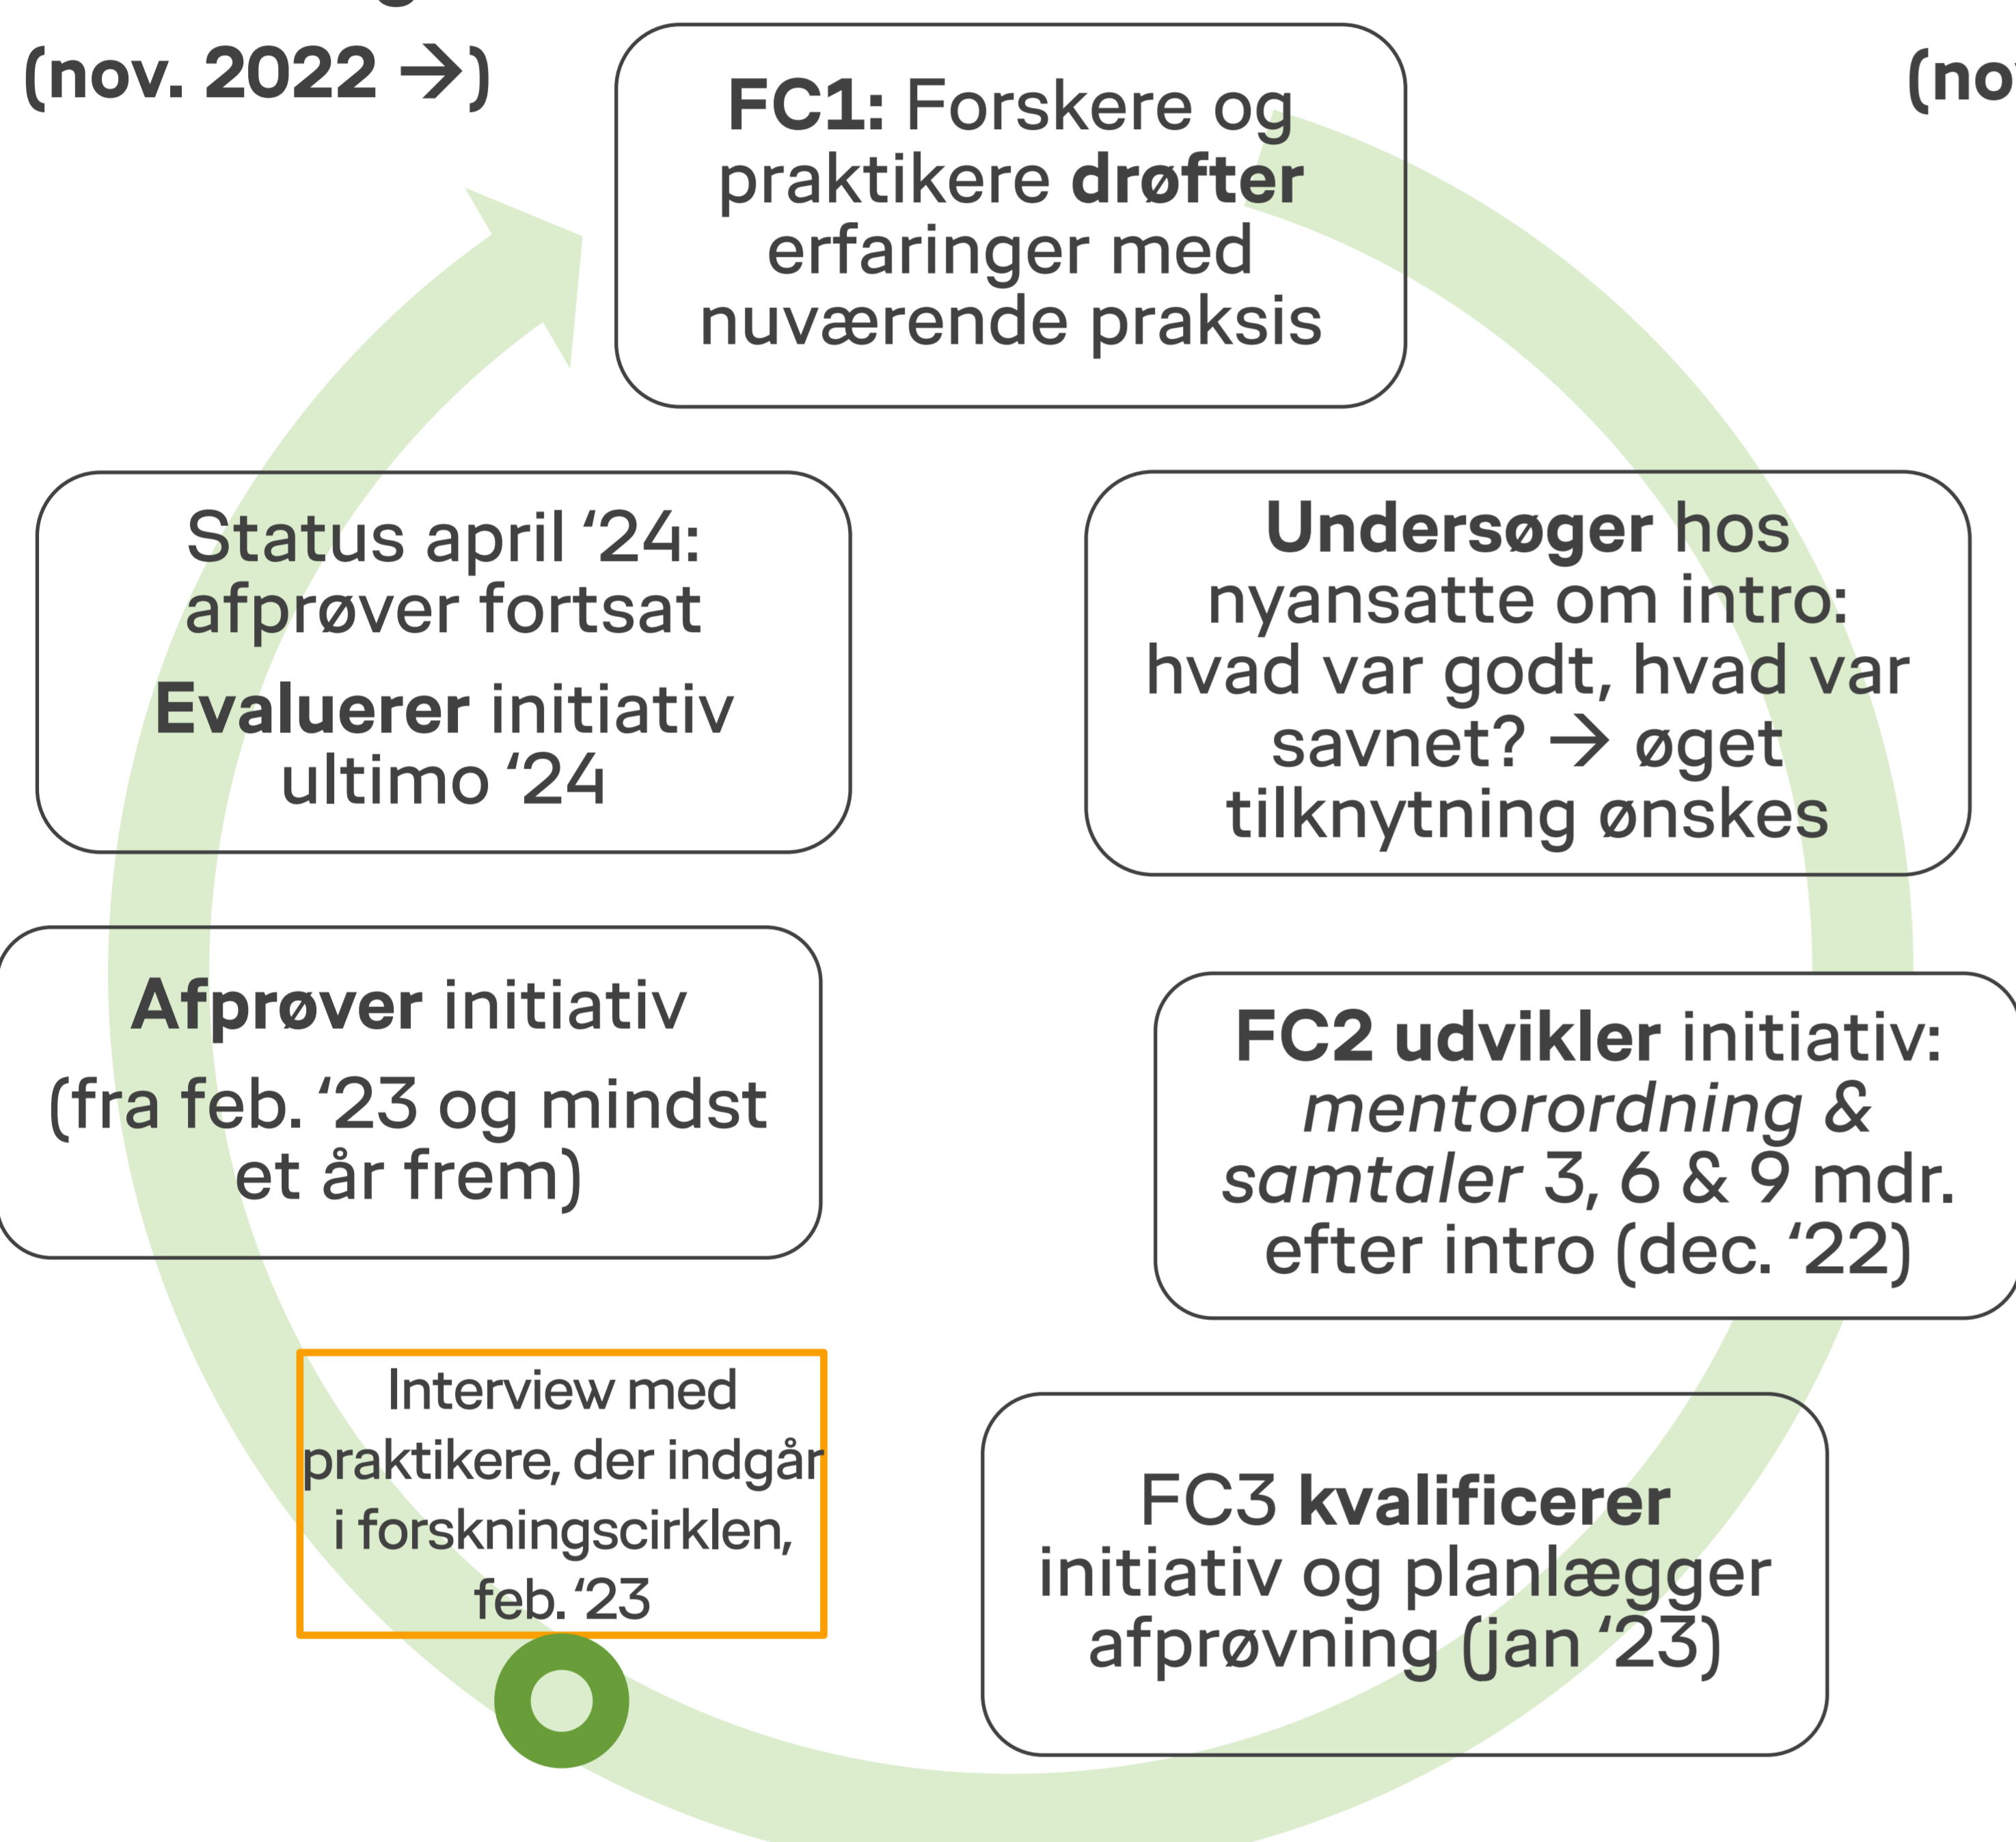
(nov. 2022 →)

(no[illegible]

**FC1:** Forskere og praktikere **drøfter** erfaringer med nuværende praksis

Status april '24: afprøver fortsat

**Evaluerer** initiativ ultimo '24

**Undersøger** hos nyansatte om intro: hvad var godt, hvad var savnet? → øget tilknytning ønskes

**Afprøver** initiativ

(fra feb. '23 og mindst et år frem)

**FC2 udvikler** initiativ: *mentorordning* & *samtaler* 3, 6 & 9 mdr. efter intro (dec. '22)

Interview med praktikere, der indgår i forskningscirklen, feb. '23

FC3 **kvalificerer** initiativ og planlægger afprøvning (jan '23)